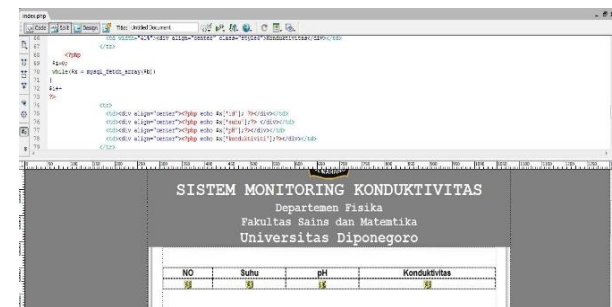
index.php

Code Split Design Title: Untitled Document

66 <td width="21%"><div align="center" class="style1">Konduktivitas</div></td>
67 </tr>
68 <?php
69 $i=0;
70 while($x = mysqli_fetch_array($d))
71 {
72 $i++;
73 ?>
74 <tr>
75 <td><div align="center"><?php echo $x['id']; ?></div></td>
76 <td><div align="center"><?php echo $x['suhu']; ?> </div></td>
77 <td><div align="center"><?php echo $x['pH'];?></div></td>
78 <td><div align="center"><?php echo $x['konduktivitas']; ?></div></td>
79 </tr>

SISTEM MONITORING KONDUKTIVITAS
Departemen Fisika
Fakultas Sains dan Matematika
Universitas Diponegoro

| NO | Suhu | pH | Konduktivitas |
|---|---|---|---|